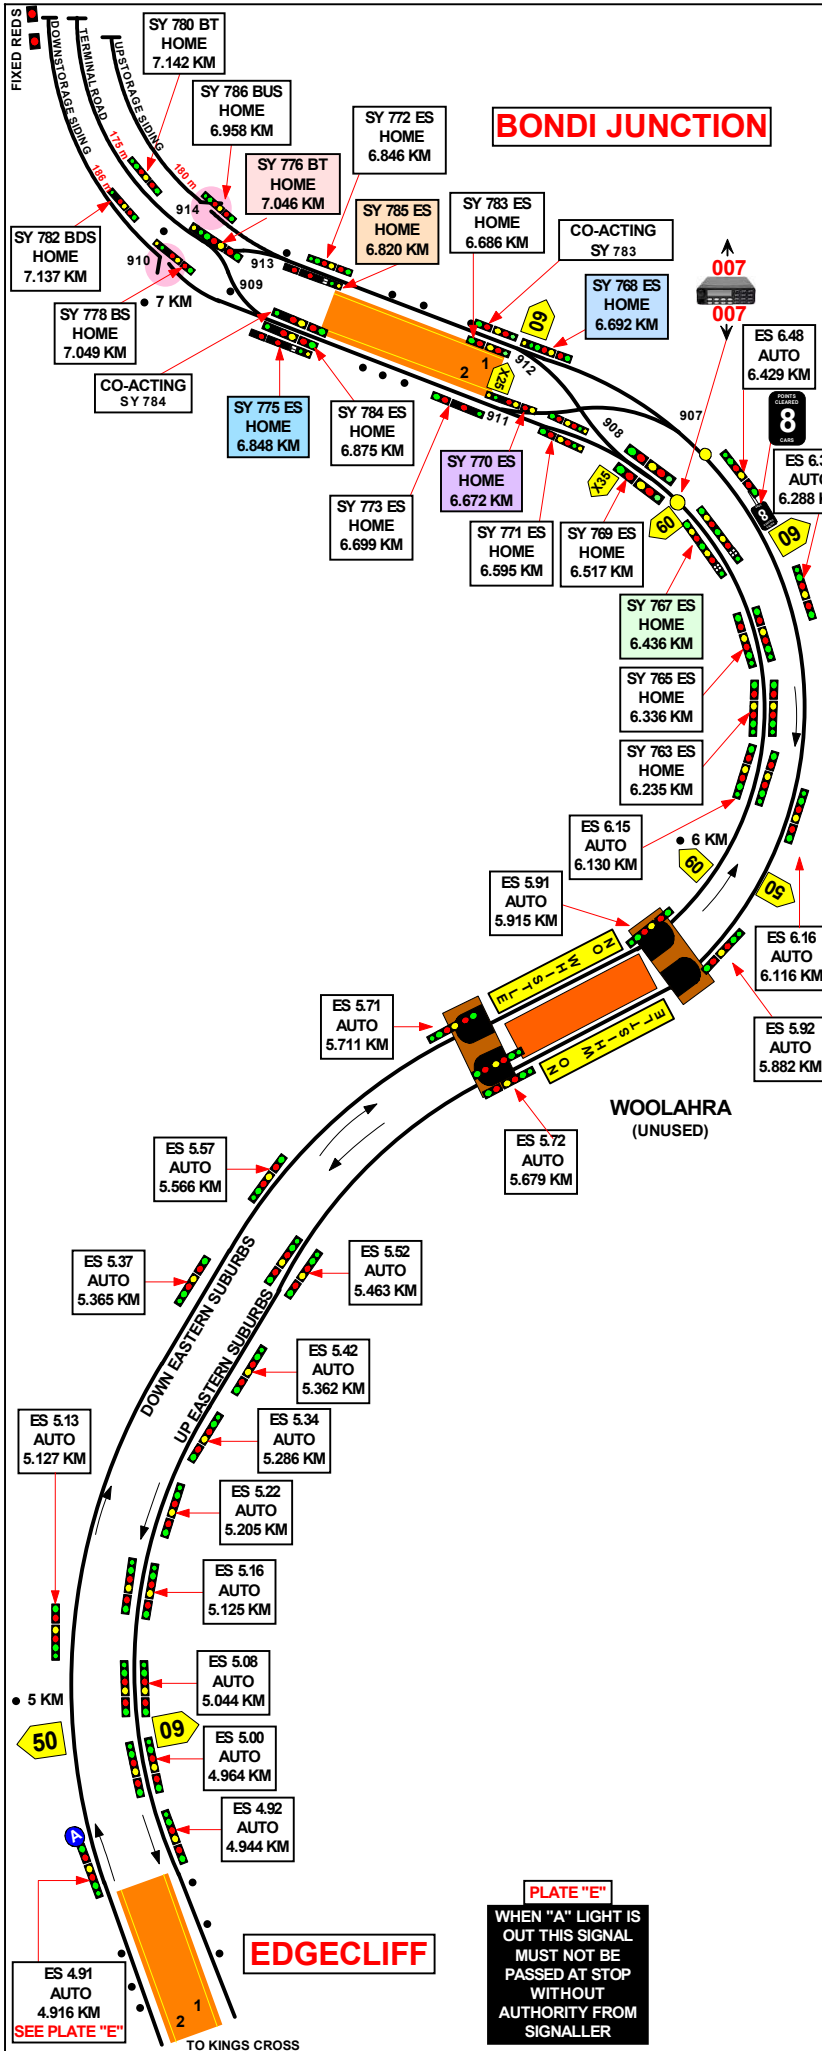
FIXED REDS
DOWNSTORAGE SIDING
TERMINAL ROAD
UPSTORAGE SIDING

SY 780 BT
HOME
7.142 KM

SY 786 BUS
HOME
6.958 KM

SY 772 ES
HOME
6.846 KM

BONDI JUNCTION

175 m
180 m
186 m

SY 776 BT
HOME
7.046 KM

SY 785 ES
HOME
6.820 KM

SY 783 ES
HOME
6.686 KM

CO-ACTING
SY 783

007
007

914

SY 782 BDS
HOME
7.137 KM

910
913
909
7 KM

60

SY 768 ES
HOME
6.692 KM

ES 6.48
AUTO
6.429 KM

SY 778 BS
HOME
7.049 KM

1
2
X25
912

POINTS CLEARED
8
CARS

CO-ACTING
SY 784

SY 775 ES
HOME
6.848 KM

SY 784 ES
HOME
6.875 KM

911
907
908

ES 6.3
AUTO
6.288 KM

SY 770 ES
HOME
6.672 KM

X35

60

60

SY 773 ES
HOME
6.699 KM

SY 771 ES
HOME
6.595 KM

SY 769 ES
HOME
6.517 KM

SY 767 ES
HOME
6.436 KM

SY 765 ES
HOME
6.336 KM

SY 763 ES
HOME
6.235 KM

ES 6.15
AUTO
6.130 KM

6 KM
60
50

ES 5.91
AUTO
5.915 KM

NO WHISTLE
NO WHISTLE

ES 6.16
AUTO
6.116 KM

ES 5.71
AUTO
5.711 KM

ES 5.92
AUTO
5.882 KM

WOOLAHRA
(UNUSED)

ES 5.72
AUTO
5.679 KM

ES 5.57
AUTO
5.566 KM

ES 5.37
AUTO
5.365 KM

ES 5.52
AUTO
5.463 KM

DOWN EASTERN SUBURBS
UP EASTERN SUBURBS

ES 5.42
AUTO
5.362 KM

ES 5.13
AUTO
5.127 KM

ES 5.34
AUTO
5.286 KM

ES 5.22
AUTO
5.205 KM

ES 5.16
AUTO
5.125 KM

ES 5.08
AUTO
5.044 KM

5 KM
50
60

ES 5.00
AUTO
4.964 KM

ES 4.92
AUTO
4.944 KM

A

PLATE "E"
WHEN "A" LIGHT IS OUT THIS SIGNAL MUST NOT BE PASSED AT STOP WITHOUT AUTHORITY FROM SIGNALLER

EDGECLIFF

ES 4.91
AUTO
4.916 KM
SEE PLATE "E"

1
2
TO KINGS CROSS